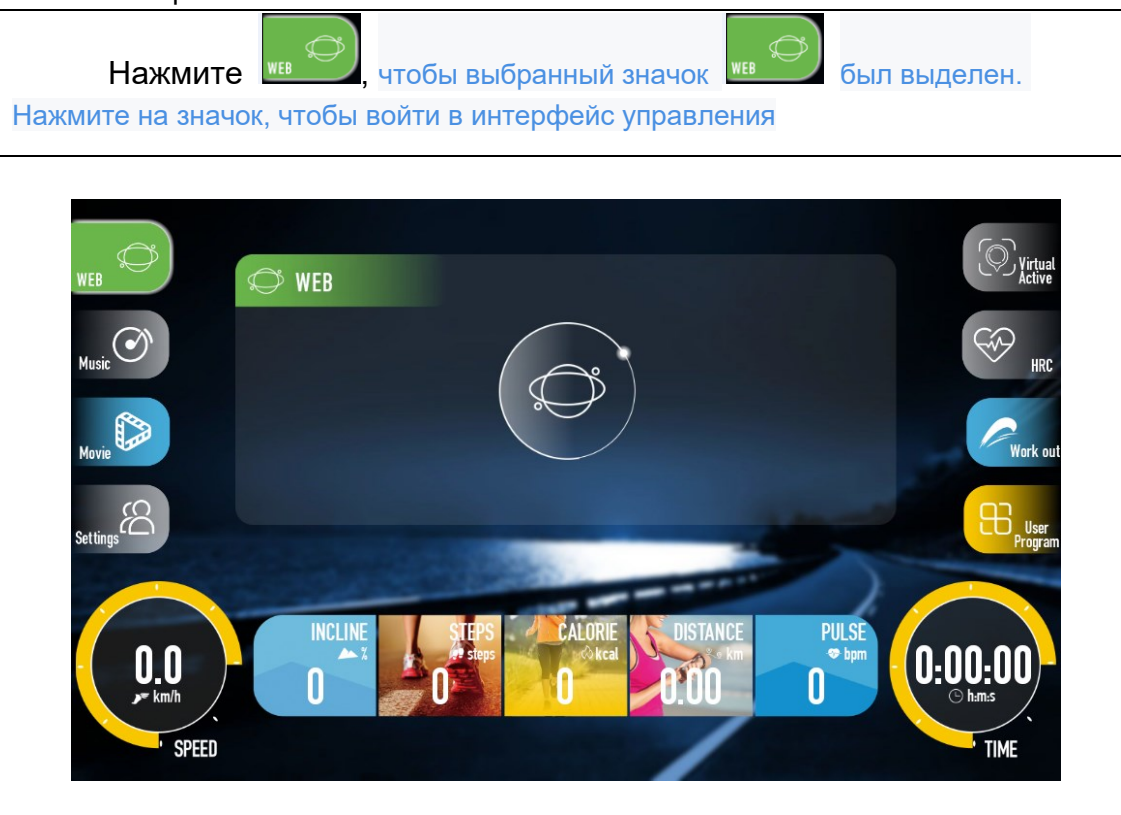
Нажмите WEB, чтобы выбранный значок WEB был выделен. Нажмите на значок, чтобы войти в интерфейс управления

WEB
Music
Movie
Settings
WEB
Virtual Active
HRC
Work out
User Program

0.0
km/h
SPEED

INCLINE
%
0

STEPS
steps
0

CALORIE
kcal
0

DISTANCE
km
0.00

PULSE
bpm
0

0:00:00
h:m:s
TIME